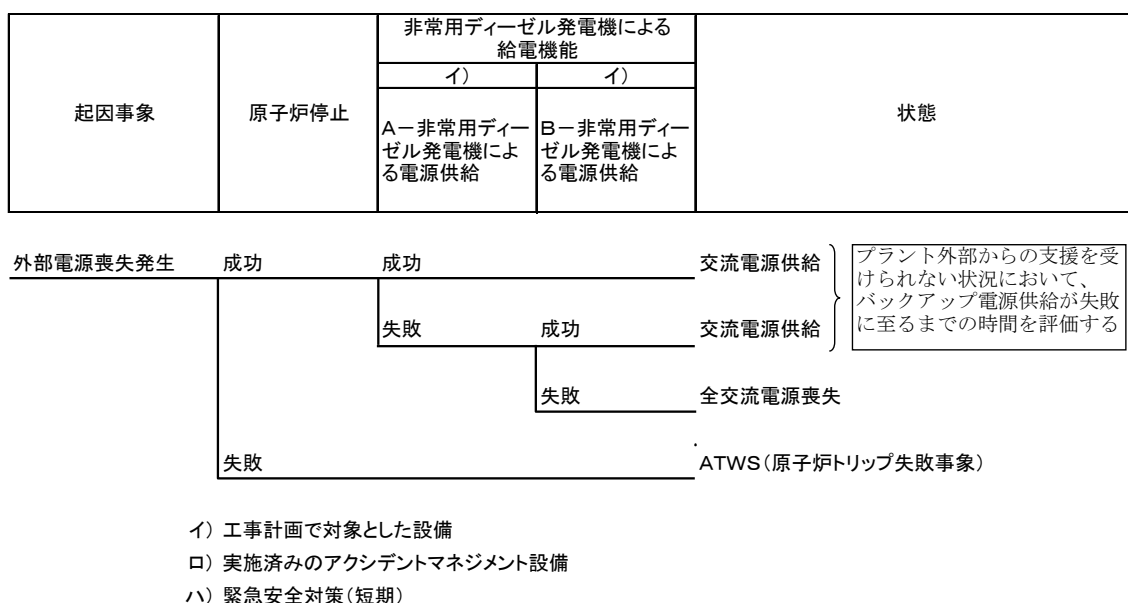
| 起因事象 | 原子炉停止 | 非常用ディーゼル発電機による給電機能 イ) A－非常用ディーゼル発電機による電源供給 | イ) B－非常用ディーゼル発電機による電源供給 | 状態 |
|---|---|---|---|---|

外部電源喪失発生　成功　成功　交流電源供給

失敗　成功　交流電源供給

プラント外部からの支援を受けられない状況において、バックアップ電源供給が失敗に至るまでの時間を評価する

失敗　全交流電源喪失

失敗　ATWS（原子炉トリップ失敗事象）

イ）工事計画で対象とした設備

ロ）実施済みのアクシデントマネジメント設備

ハ）緊急安全対策（短期）